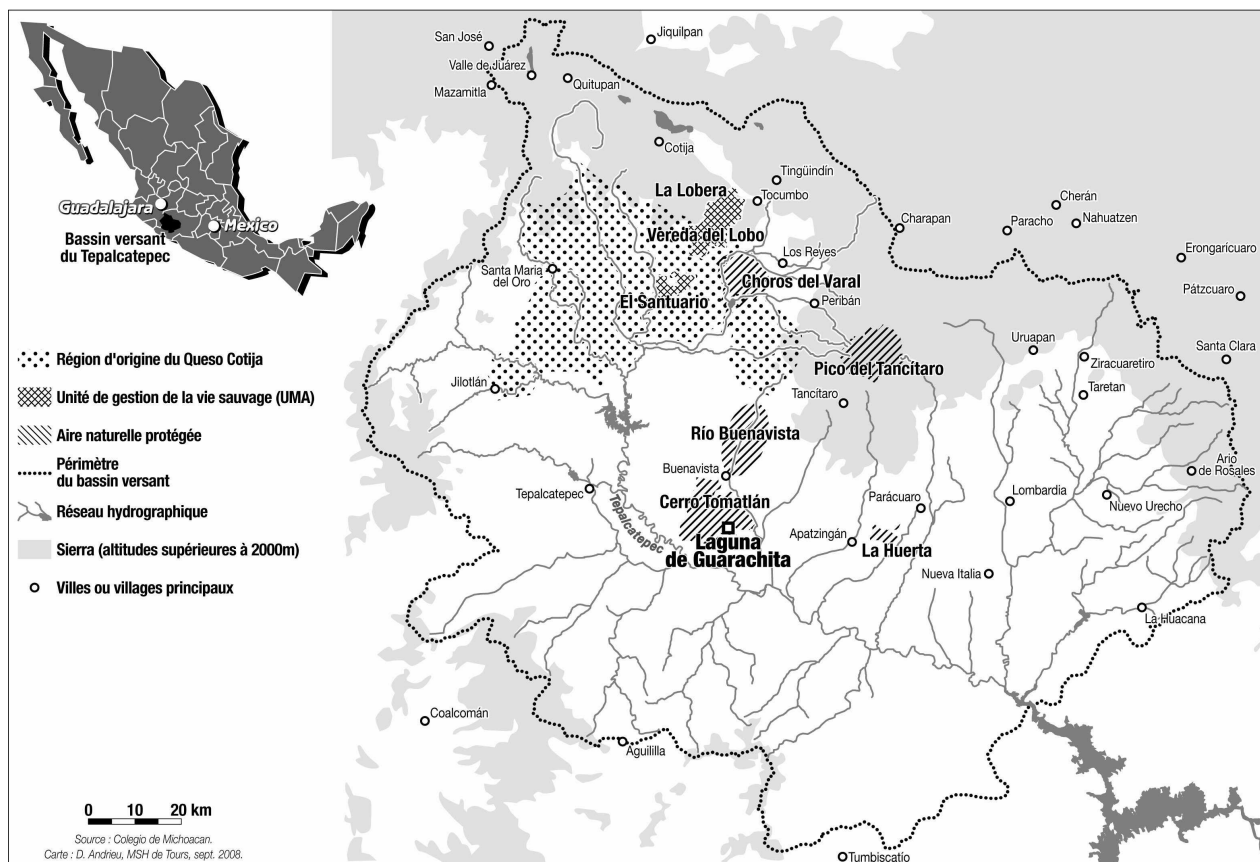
Guadalajara
Mexico
Bassin versant du Tepalcatepec

Région d'origine du Queso Cotija
Unité de gestion de la vie sauvage (UMA)
Aire naturelle protégée
Périmètre du bassin versant
Réseau hydrographique
Sierra (altitudes supérieures à 2000m)
Villes ou villages principaux

0 10 20 km

Source : Colegio de Michoacan.
Carte : D. Andrieu, MSH de Tours, sept. 2008.

San José
Jiquilpan
Valle de Juárez
Quitupan
Mazamitla
Cotija
Tingüindin
La Lobera
Tocumbo
Cherán
Charapan
Paracho
Nahuatzen
Vereda del Lobo
Erongaricuaro
Los Reyes
Santa Maria del Oro
Choros del Varal
El Santuario
Peribán
Pátzcuaro
Uruapan
Santa Clara
Ziracuaretiro
Pico del Tancítaro
Jilotlán
Taretan
Tancítaro
Río Buenavista
Ario de Rosales
Buenavista
Tepalcatepec
Lombardia
Nuevo Urecho
Cerro Tomatlán
Parácuaro
Tepalcatepec
Apatzingán
Laguna de Guarachita
La Huerta
Nueva Italia
La Huacana
Coalcomán
Aguililla
Tumbiscatio